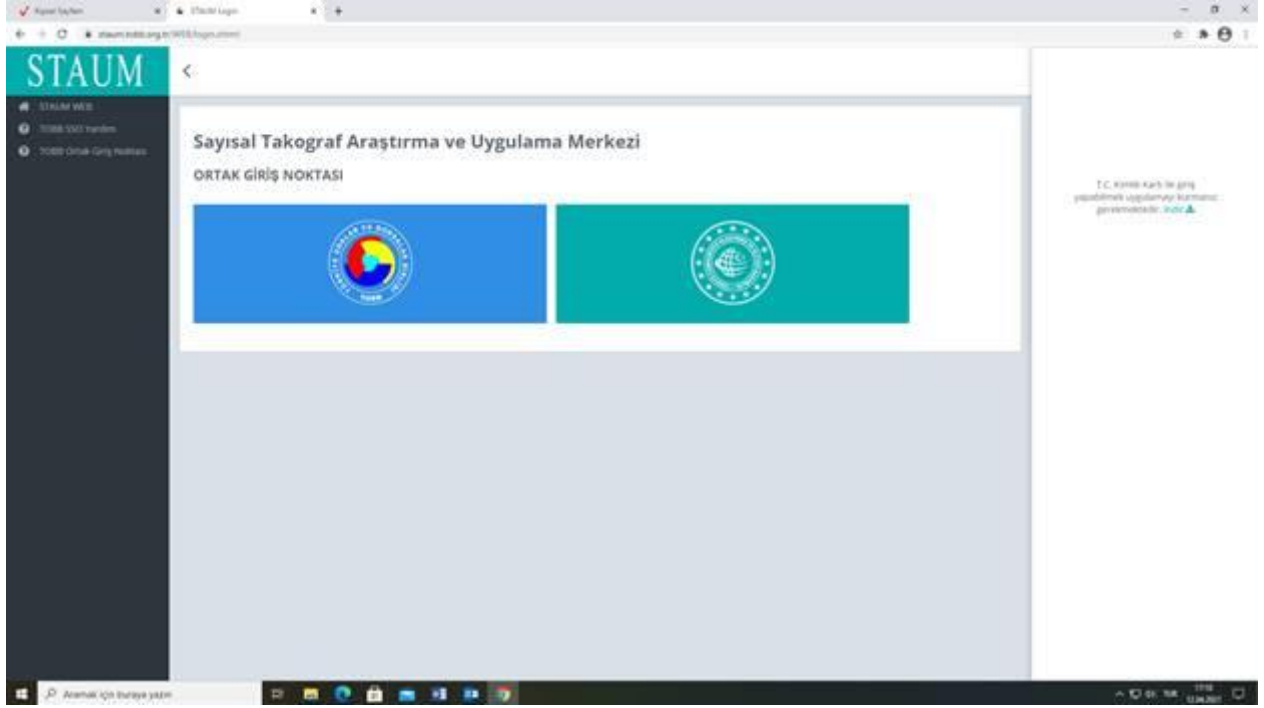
Kişisel Sayfam
STAUM Login
staum.tobb.org.tr/WEB/login.xhtml

STAUM
<
STAUM WEB
TOBB SSO Yardım
TOBB Ortak Giriş Noktası

Sayısal Takograf Araştırma ve Uygulama Merkezi
ORTAK GİRİŞ NOKTASI

TOBB

T.C. Kimlik Kartı ile giriş yapabilmek uygulamayı kurmanız gerekmektedir. İndir

Aramak için buraya yazın
17:18
12.04.2021